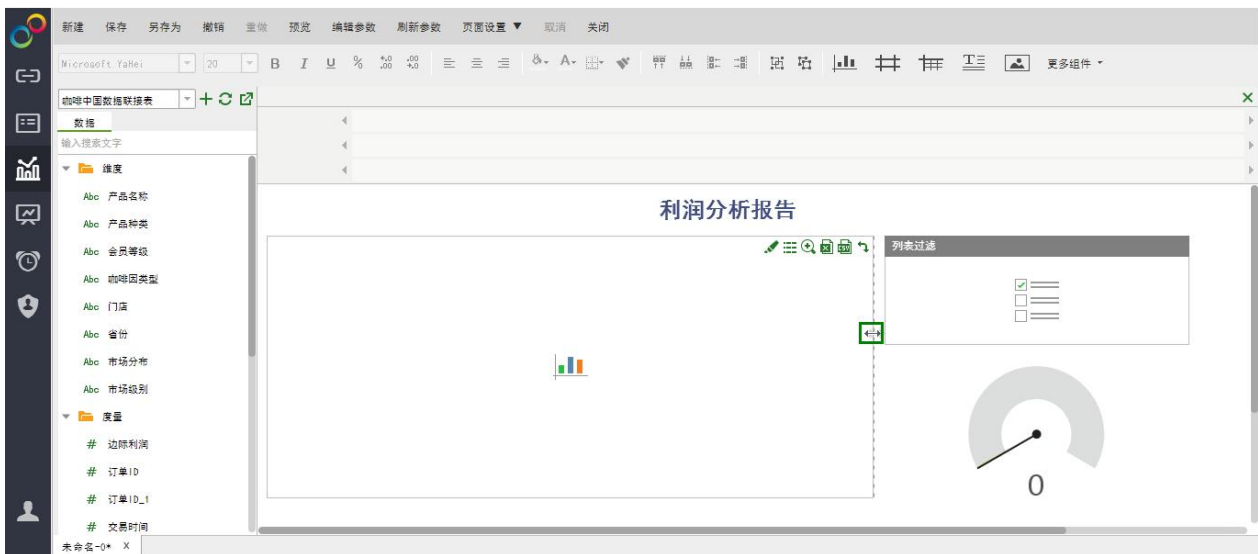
新建 保存 另存为 撤销 重做 预览 编辑参数 刷新参数 页面设置 ▼ 取消 关闭

Microsoft YaHei 20 B I U % 更多组件

咖啡中国数据联接表

数据

输入搜索文字

维度

Abc 产品名称

Abc 产品种类

Abc 会员等级

Abc 咖啡因类型

Abc 门店

Abc 省份

Abc 市场分布

Abc 市场级别

度量

# 边际利润

# 订单ID

# 订单ID_1

# 交易时间

利润分析报告

列表过滤

0

未命名-0* ×